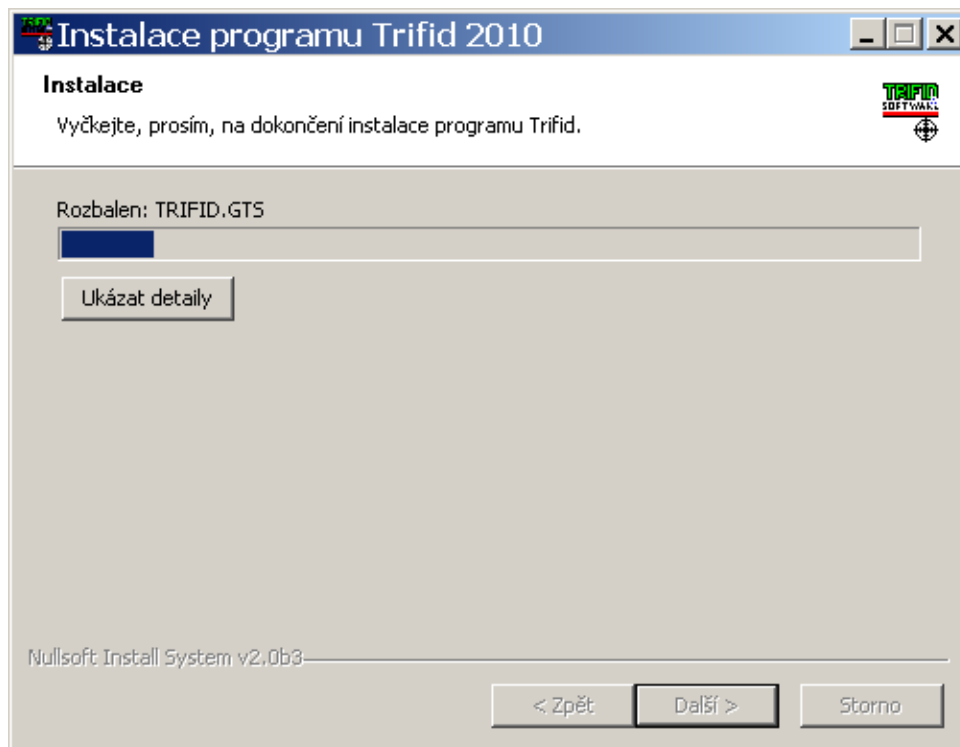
Instalace programu Trifid 2010

Instalace

Vyčkejte, prosím, na dokončení instalace programu Trifid.

TRIFID SOFTWARE

Rozbalen: TRIFID.GTS

Ukázat detaily

Nullsoft Install System v2.0b3

< Zpět

Další >

Storno